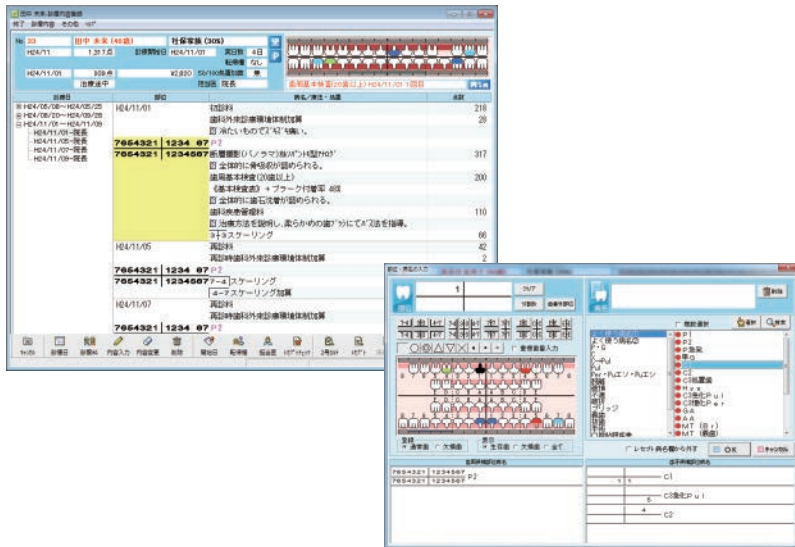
田中 未来 診療内容画面
終了 診療内容 その他 ヘルプ

No 33 田中 未来 (40歳) 社保常勤 (30S)
H24/11 1,317点 診療開始日 H24/11/01 実日数 4日
転帰等 なし
H24/11/01 309点 ¥2,820 5分/10点 差額 0 後 無
治療途中 担当医 院長
歯周基本検査(20歯以上) H24/11/01 1回目

診療日
H24/08/08～H24/08/28
H24/09/20～H24/09/28
H24/11/01～H24/11/09
H24/11/01-院長
H24/11/05-院長
H24/11/07-院長
H24/11/09-院長

部位 病名/傷名・処置 点数
H24/11/01 初診料 218
歯科外来診療環境体制加算 28
冷たいものでズキズキ痛い。
7654321 1234 67 P2
7654321 1234567 断層撮影(パノラマ)他(パントモ型X線) 317
全体的に骨吸収が認められる。
歯周基本検査(20歯以上) 200
《基本検査》＋プラーク付着率 40%
全体的に歯石沈着が認められる。
歯科疾患管理料 110
治療方法を説明し、柔らかめの歯ブラシでバス法を指導。
スケーリング 66
H24/11/05 再診料 42
再診時歯科外来診療環境体制加算 2
7654321 1234 67 P2
7654321 1234567 スケーリング
スケーリング加算
H24/11/07 再診料
再診時歯科外来診療環境体制加算
7654321 1234 67 P2

キャンセル 診療日 診察料 内容入力 内容変更 削除 開始日 転帰等 担当医 レセプトチェック 2月分 レセプト

部位・病名の入力
クリア 1 付属数 全歯選択 歯式選択
削除
病名選択 登録 検索
P1 P2 P急発 Per C2 C3処置歯 Hys C3急化Pul C3急化Per G A MT(前) MT(臼歯)
よく使う病名 Per P G Pul Per・Pulエソ・Pulエソ 歯髄 歯冠 歯肉 欠損 ブリッジ
表示
通常歯 欠損歯 全て
登録
通常歯 欠損歯
レセプト病名から外す OK キャンセル
全部位病名
7654321 1234567 P2
7654321 1234567
歯式単位病名
C1
C3急化Pul
C2